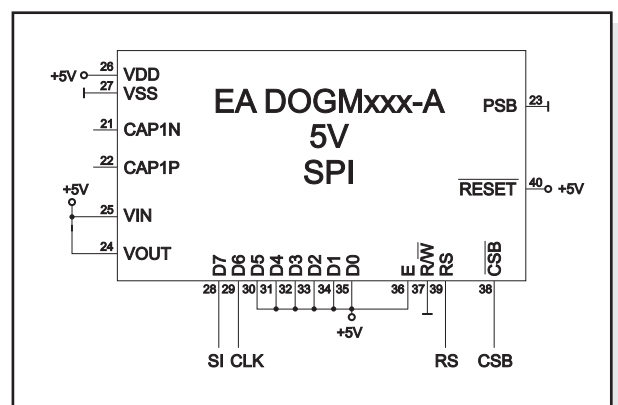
+5V
26 VDD
27 VSS
21 CAP1N
22 CAP1P
+5V
25 VIN
24 VOUT

EA DOGMxxx-A
5V
SPI

PSB 23
$\overline{RESET}$ 40 +5V

D7 D6 D5 D4 D3 D2 D1 D0 E R/$\overline{W}$ RS $\overline{CSB}$
28 29 30 31 32 33 34 35 36 37 39 38
+5V
SI CLK RS CSB